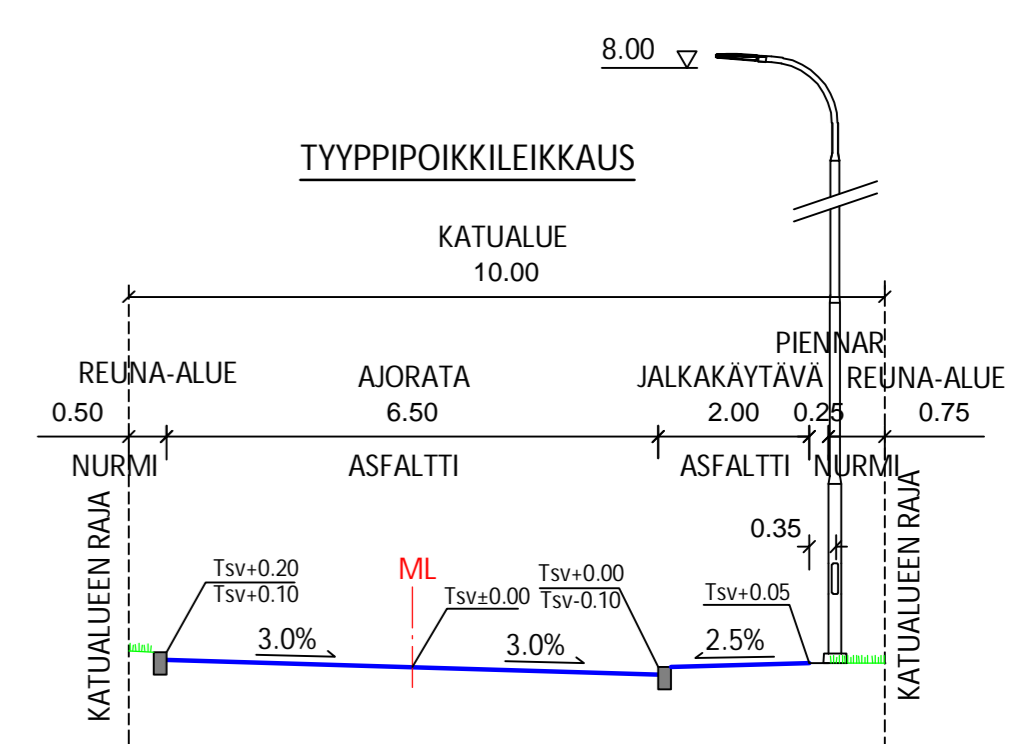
8.00

TYYPPIPOIKKILEIKKAUS

KATUALUE
10.00

PIENNAR

REUNA-ALUE
0.50
NURMI

AJORATA
6.50
ASFALTTI

JALKAKÄYTÄVÄ
2.00
ASFALTTI

0.25
NURMI

REUNA-ALUE
0.75

KATUALUEEN RAJA

0.35

ML

Tsv+0.20
Tsv+0.10

Tsv±0.00

Tsv+0.00
Tsv-0.10

Tsv+0.05

3.0%

3.0%

2.5%

KATUALUEEN RAJA